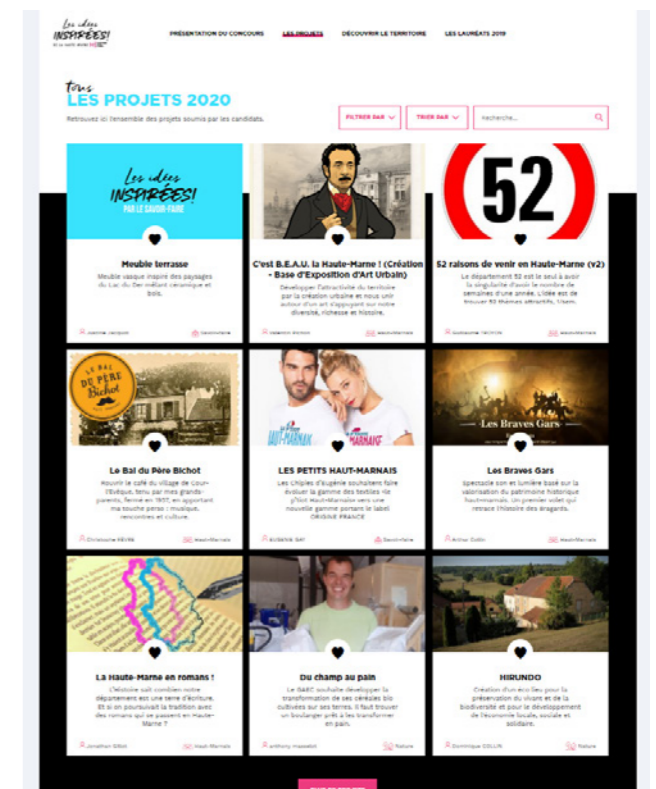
Les idées INSPIRÉES! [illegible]

PRÉSENTATION DU CONCOURS LES PROJETS DÉCOUVRIR LE TERRITOIRE LES LAURÉATS 2019

tous
LES PROJETS 2020

Retrouvez ici l'ensemble des projets soumis par les candidats.

FILTRER PAR TRIER PAR Recherche...

Les idées INSPIRÉES! PAR LE SAVOIR-FAIRE

Meuble terrasse
Meuble vasque inspiré des paysages du Lac du Der mêlant céramique et bois.
Joanne Jacquot Savoir-faire

C'est B.E.A.U. la Haute-Marne ! (Création - Base d'Exposition d'Art Urbain)
Développer l'attractivité du territoire par la création urbaine et nous unir autour d'un art s'appuyant sur notre diversité, richesse et histoire.
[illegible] Haut-Marnais

52
52 raisons de venir en Haute-Marne (v2)
Le département 52 est le seul à avoir la singularité d'avoir le nombre de semaines d'une année. L'idée est de trouver 52 thèmes attractifs, 1/sem.
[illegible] Haut-Marnais

LE BAL DU PÈRE Bichot
Le Bal du Père Bichot
Rouvrir le café du village de Cour-l'Évêque, tenu par mes grands-parents, fermé en 1955, en apportant ma touche perso : musique, rencontres et culture.
Christophe FÈVRE Haut-Marnais

HAUT-MARNAIS HAUT-MARNAISE
LES PETITS HAUT-MARNAIS
Les Chipies d'Eugénie souhaitent faire évoluer la gamme des textiles «le p'tiot Haut-Marnais» vers une nouvelle gamme portant le label ORIGINE FRANCE
EUGENIE DAY Savoir-faire

Les Braves Gars
Les Braves Gars
Spectacle son et lumière basé sur la valorisation du patrimoine historique hautmarnais. Un premier volet qui retrace l'histoire des dragards.
Arthur Collin Haut-Marnais

La Haute-Marne en romans !
L'Histoire sait combien notre département est une terre d'écriture. Et si on poursuivait la tradition avec des romans qui se passent en Haute-Marne ?
Jonathan Gillot Haut-Marnais

Du champ au pain
Le GAEC souhaite développer la transformation de ses céréales bio cultivées sur ses terres. Il faut trouver un boulanger prêt à les transformer en pain.
anthony massebit Nature

HIRUNDO
Création d'un éco lieu pour la préservation du vivant et de la biodiversité et pour le développement de l'économie locale, sociale et solidaire.
Dominique DELUN Nature

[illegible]